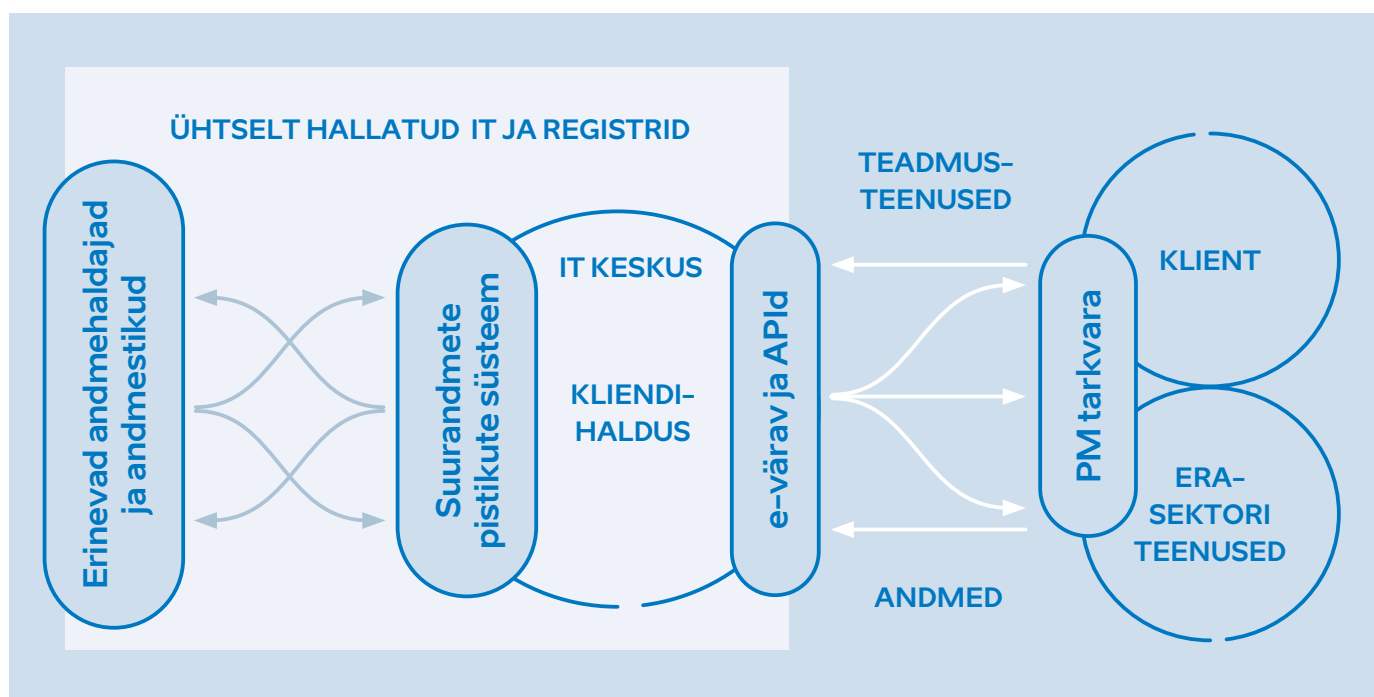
ÜHTSELT HALLATUD IT JA REGISTRID

Erinevad andmehaldajad ja andmestikud

Suurandmete pistikute süsteem

IT KESKUS

KLIENDI-HALDUS

e-värav ja APId

TEADMUS-TEENUSED

ANDMED

PM tarkvara

KLIENT

ERA-SEKTORI TEENUSED